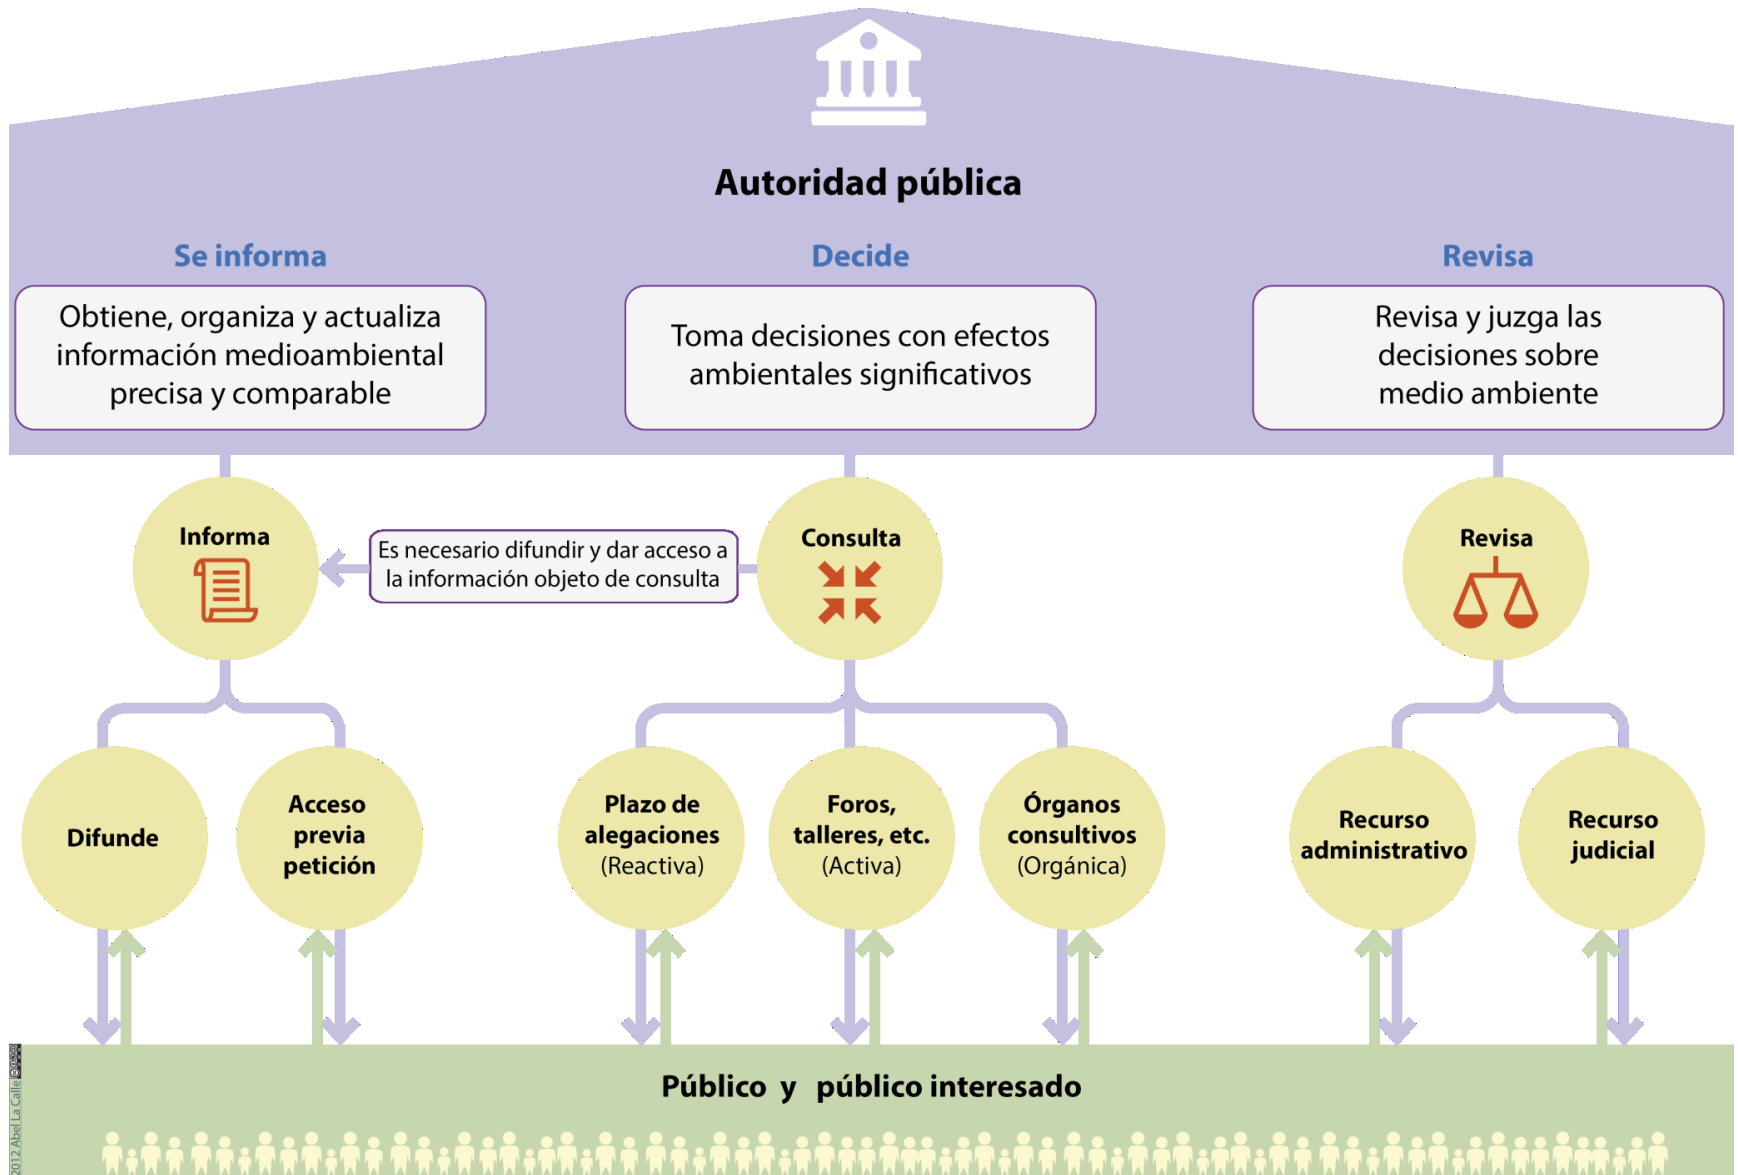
Autoridad pública

Se informa

Obtiene, organiza y actualiza información medioambiental precisa y comparable

Decide

Toma decisiones con efectos ambientales significativos

Revisa

Revisa y juzga las decisiones sobre medio ambiente

Informa

Es necesario difundir y dar acceso a la información objeto de consulta

Consulta

Revisa

Difunde

Acceso previa petición

Plazo de alegaciones (Reactiva)

Foros, talleres, etc. (Activa)

Órganos consultivos (Orgánica)

Recurso administrativo

Recurso judicial

Público y público interesado

2012 Abel La Calle